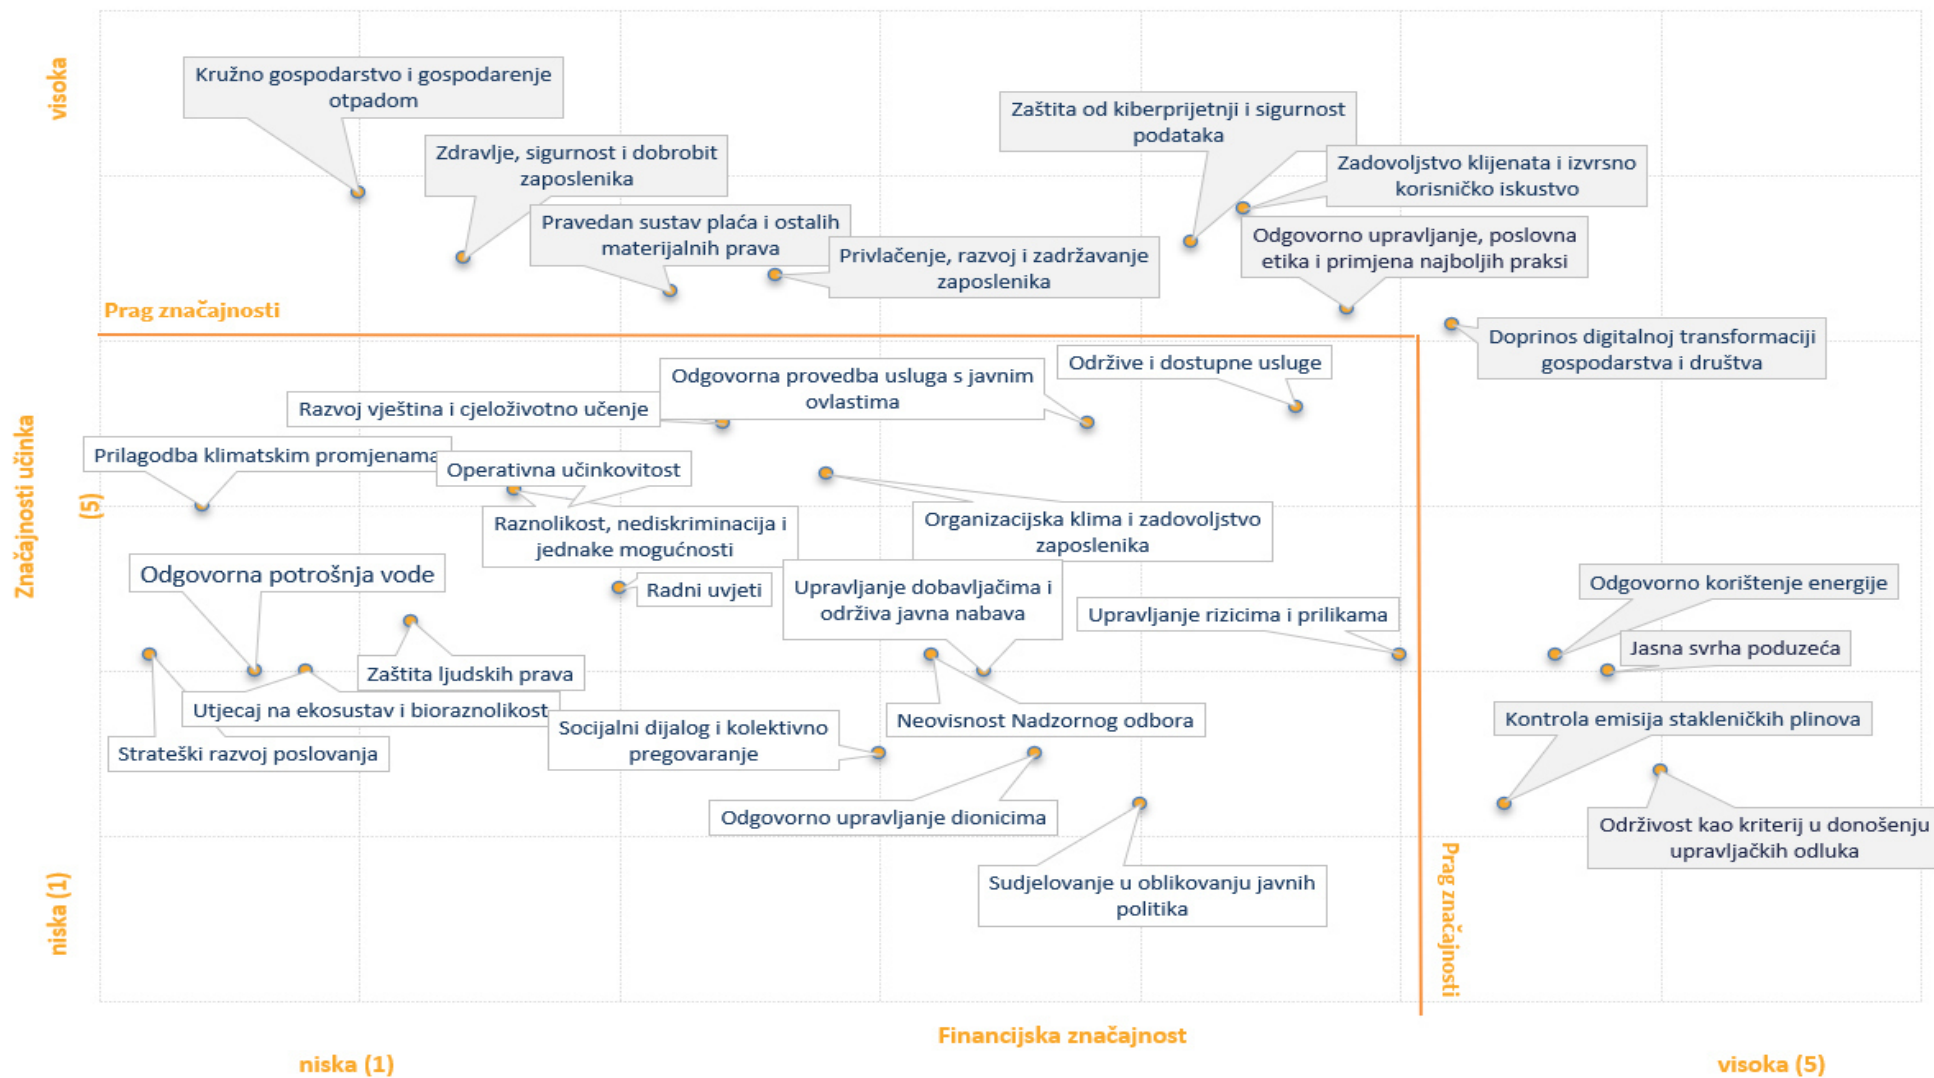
visoka

Kružno gospodarstvo i gospodarenje otpadom

Zdravlje, sigurnost i dobrobit zaposlenika

Pravedan sustav plaća i ostalih materijalnih prava

Privlačenje, razvoj i zadržavanje zaposlenika

Zaštita od kiberprijetnji i sigurnost podataka

Zadovoljstvo klijenata i izvrsno korisničko iskustvo

Odgovorno upravljanje, poslovna etika i primjena najboljih praksi

Prag značajnosti

Doprinos digitalnoj transformaciji gospodarstva i društva

Održive i dostupne usluge

Odgovorna provedba usluga s javnim ovlastima

Razvoj vještina i cjeloživotno učenje

Prilagodba klimatskim promjenama

Operativna učinkovitost

Značajnosti učinka

(5)

Raznolikost, nediskriminacija i jednake mogućnosti

Organizacijska klima i zadovoljstvo zaposlenika

Odgovorna potrošnja vode

Radni uvjeti

Upravljanje dobavljačima i održiva javna nabava

Upravljanje rizicima i prilikama

Odgovorno korištenje energije

Jasna svrha poduzeća

Zaštita ljudskih prava

Utjecaj na ekosustav i bioraznolikost

Strateški razvoj poslovanja

Socijalni dijalog i kolektivno pregovaranje

Neovisnost Nadzornog odbora

Kontrola emisija stakleničkih plinova

Odgovorno upravljanje dionicima

Održivost kao kriterij u donošenju upravljačkih odluka

Sudjelovanje u oblikovanju javnih politika

niska (1)

Prag značajnosti

Financijska značajnost

niska (1)

visoka (5)